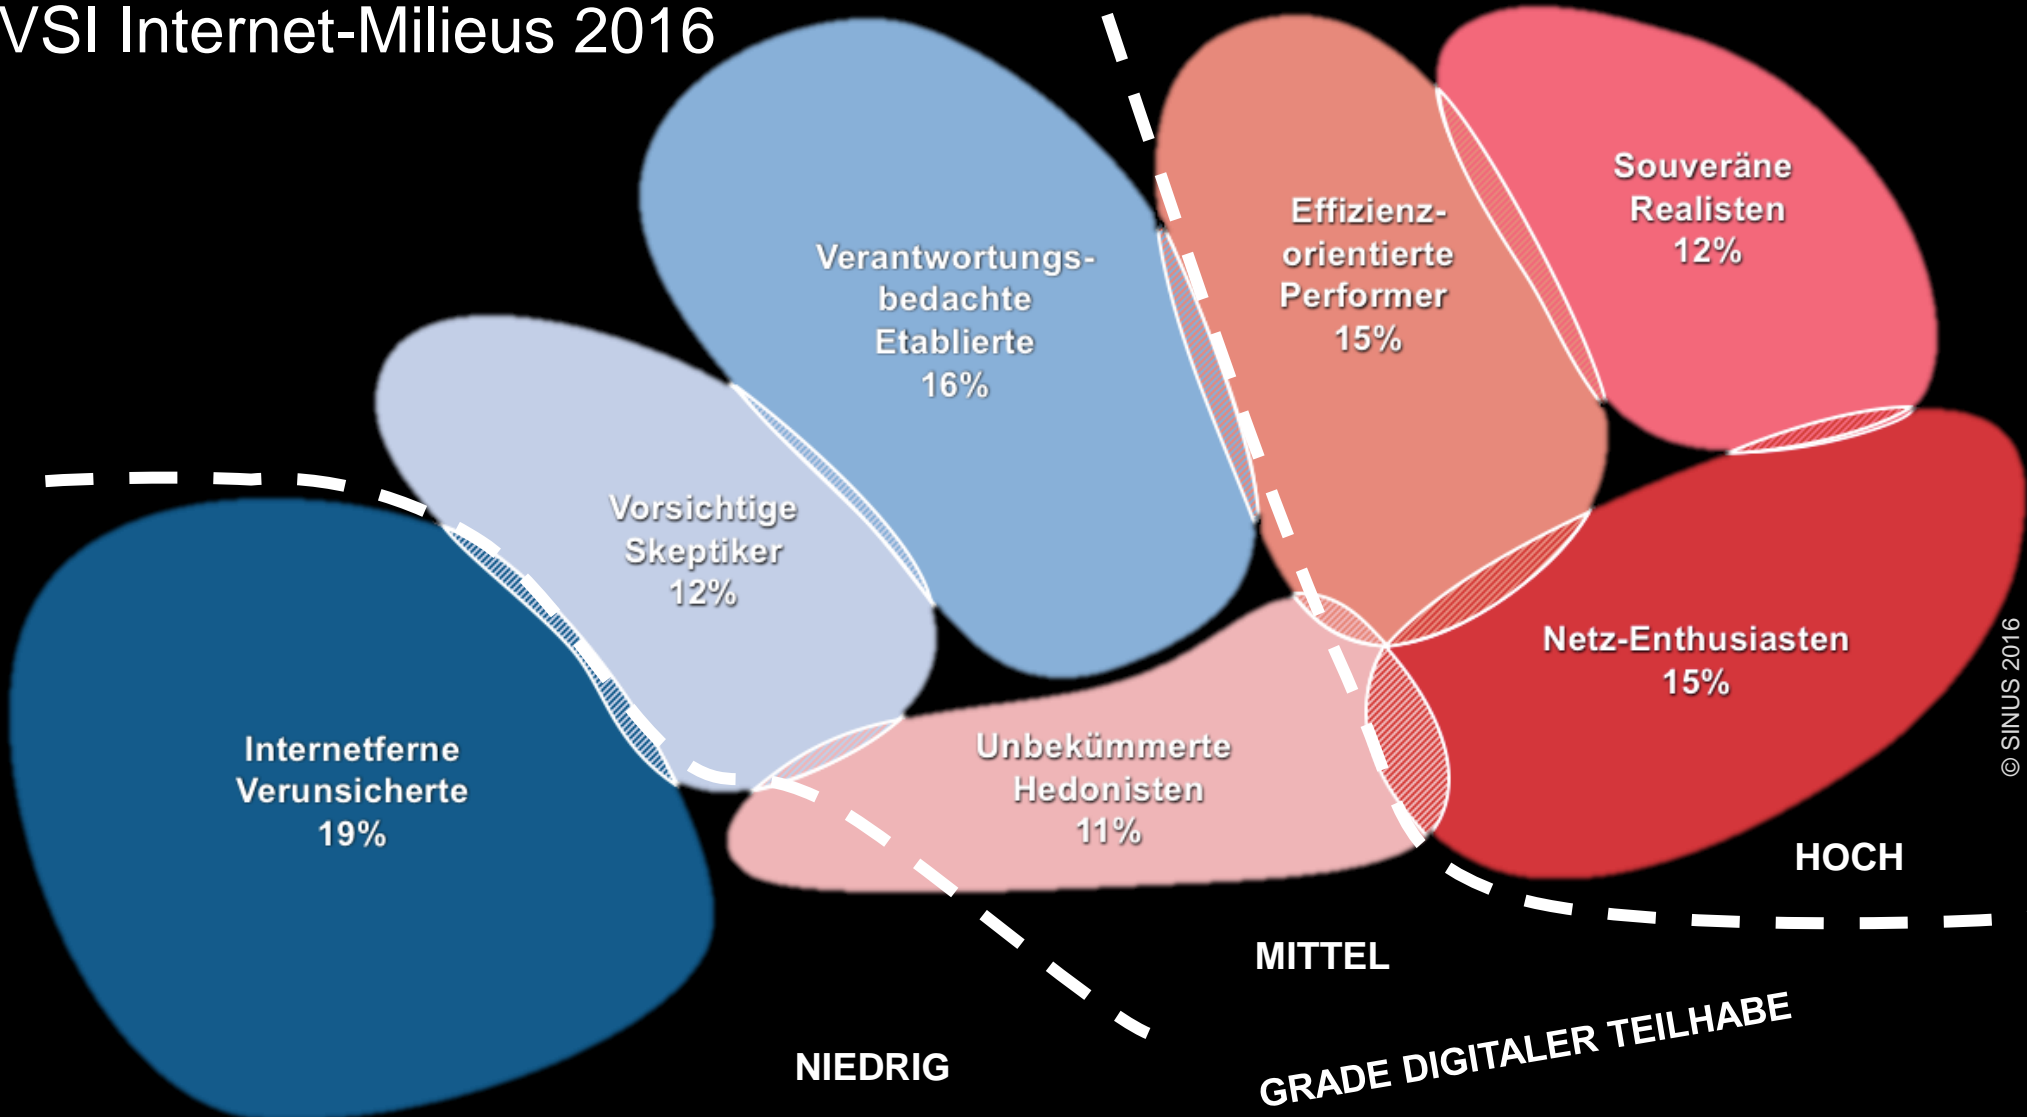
VSI Internet-Milieus 2016

Verantwortungsbedachte Etablierte 16%

Effizienzorientierte Performer 15%

Souveräne Realisten 12%

Vorsichtige Skeptiker 12%

Internetferne Verunsicherte 19%

Unbekümmerte Hedonisten 11%

Netz-Enthusiasten 15%

© SINUS 2016

HOCH

MITTEL

NIEDRIG

GRADE DIGITALER TEILHABE